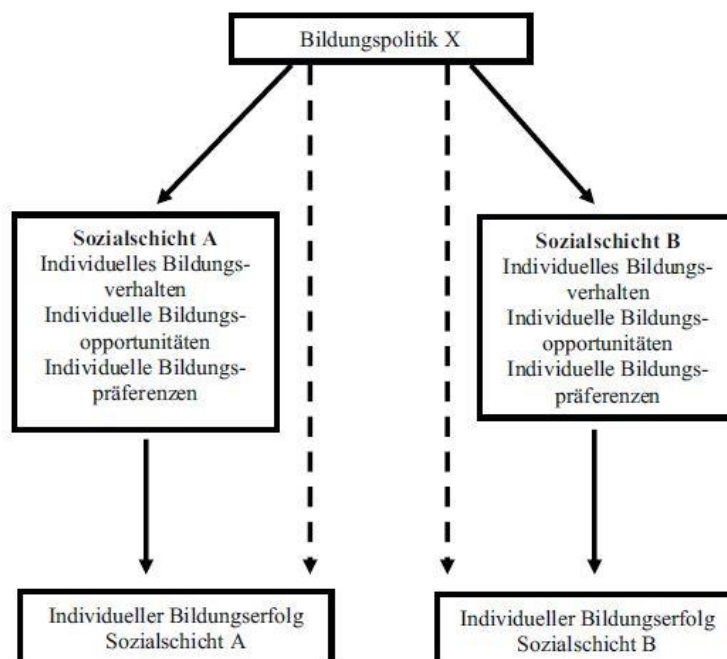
Bildungspolitik X

Sozialschicht A
Individuelles Bildungsverhalten
Individuelle Bildungsopportunitäten
Individuelle Bildungspräferenzen

Sozialschicht B
Individuelles Bildungsverhalten
Individuelle Bildungsopportunitäten
Individuelle Bildungspräferenzen

Individueller Bildungserfolg
Sozialschicht A

Individueller Bildungserfolg
Sozialschicht B